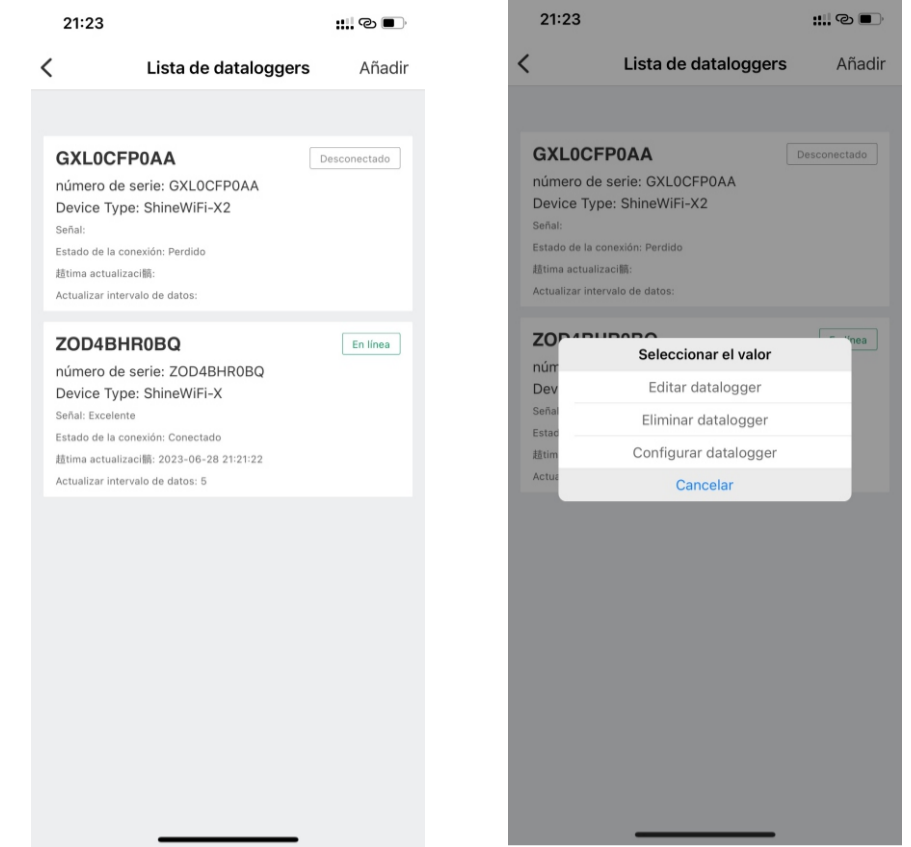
21:23

<

Lista de dataloggers

Añadir

GXL0CFP0AA

Desconectado

número de serie: GXL0CFP0AA

Device Type: ShineWiFi-X2

Señal:

Estado de la conexión: Perdido

超tima actualizaci髓:

Actualizar intervalo de datos:

ZOD4BHR0BQ

En línea

número de serie: ZOD4BHR0BQ

Device Type: ShineWiFi-X

Señal: Excelente

Estado de la conexión: Conectado

超tima actualizaci髓: 2023-06-28 21:21:22

Actualizar intervalo de datos: 5

21:23

<

Lista de dataloggers

Añadir

GXL0CFP0AA

Desconectado

número de serie: GXL0CFP0AA

Device Type: ShineWiFi-X2

Señal:

Estado de la conexión: Perdido

超tima actualizaci髓:

Actualizar intervalo de datos:

ZO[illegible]

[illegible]nea

núm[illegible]

Dev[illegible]

Seña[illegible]

Estad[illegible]

超tim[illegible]

Actu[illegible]

Seleccionar el valor

Editar datalogger

Eliminar datalogger

Configurar datalogger

Cancelar